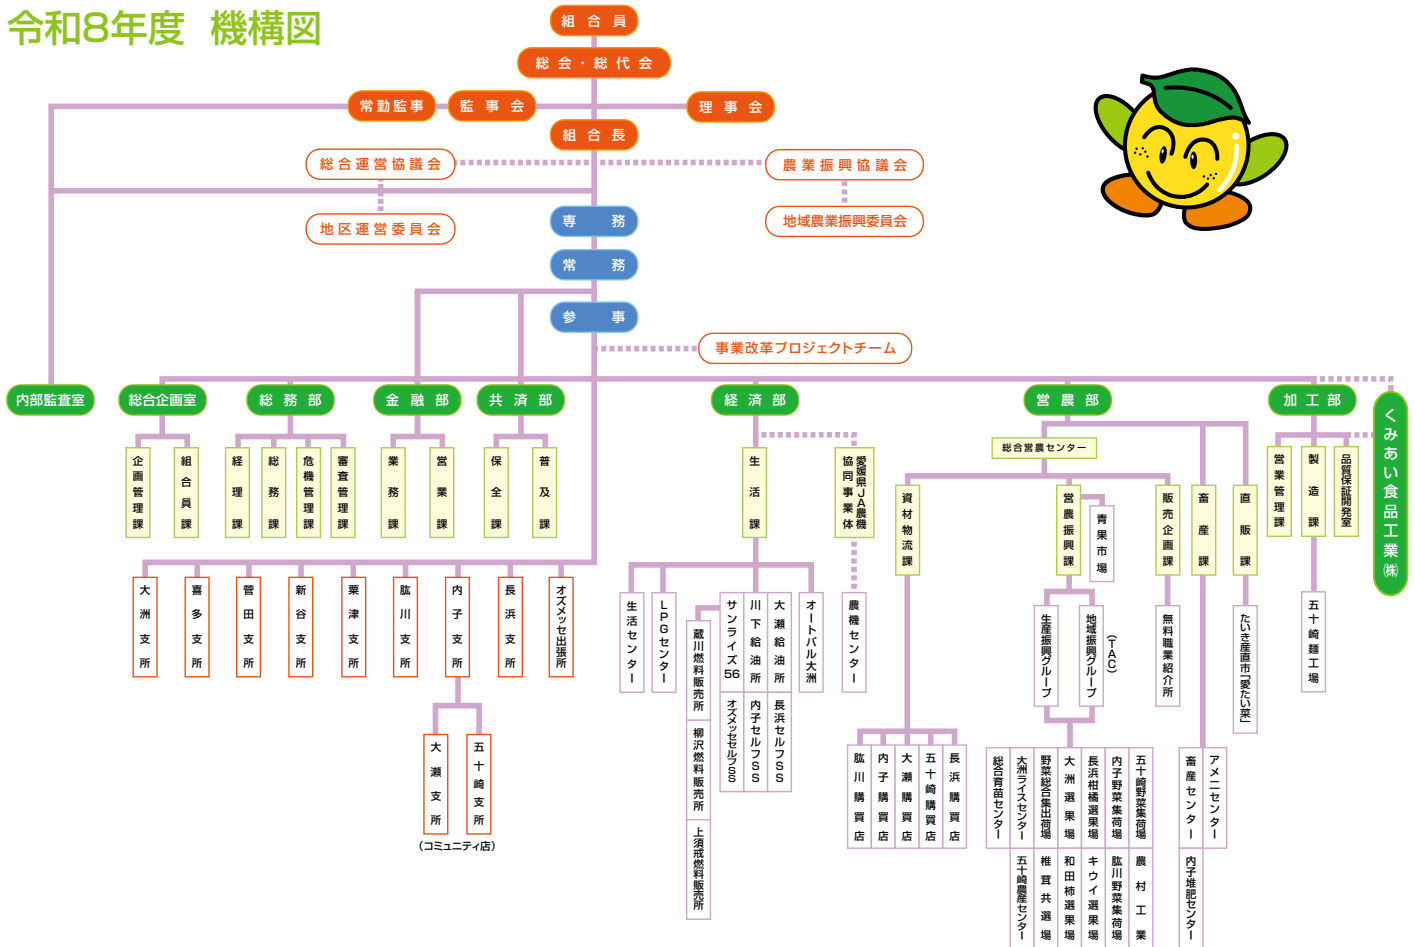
令和8年度　機構図

組合員
総会・総代会
常勤監事
監事会
理事会
組合長
総合運営協議会
農業振興協議会
地区運営委員会
地域農業振興委員会
専務
常務
参事
事業改革プロジェクトチーム

内部監査室
総合企画室
総務部
金融部
共済部
経済部
営農部
加工部
くみあい食品工業㈱

企画管理課
組合員課
経理課
総務課
危機管理課
審査管理課
業務課
営業課
保全課
普及課
生活課
愛媛県JA農機協同事業体
総合営農センター
資材物流課
営農振興課
青果市場
販売企画課
畜産課
直販課
営業管理課
製造課
品質保証開発室

大洲支所
喜多支所
菅田支所
新谷支所
粟津支所
肱川支所
内子支所
長浜支所
オズメッセ出張所
大瀬支所
五十崎支所
(コミュニティ店)

生活センター
LPGセンター
蔵川燃料販売所
柳沢燃料販売所
上須戒燃料販売所
サンライズ56
オズメッセセルフSS
川下給油所
内子セルフSS
大瀬給油所
長浜セルフSS
オートバル大洲
農機センター

肱川購買店
内子購買店
大瀬購買店
五十崎購買店
長浜購買店

生産振興グループ
地域振興グループ(TAC)
総合育苗センター
大洲ライスセンター
五十崎農産センター
野菜総合集出荷場
椎茸共選場
大洲選果場
和田柿選果場
長浜柑橘選果場
キウイ選果場
内子野菜集荷場
肱川野菜集荷場
五十崎野菜集荷場
農村工業
無料職業紹介所
畜産センター
内子堆肥センター
アメニセンター
たいき産直市「愛たい菜」
五十崎麺工場